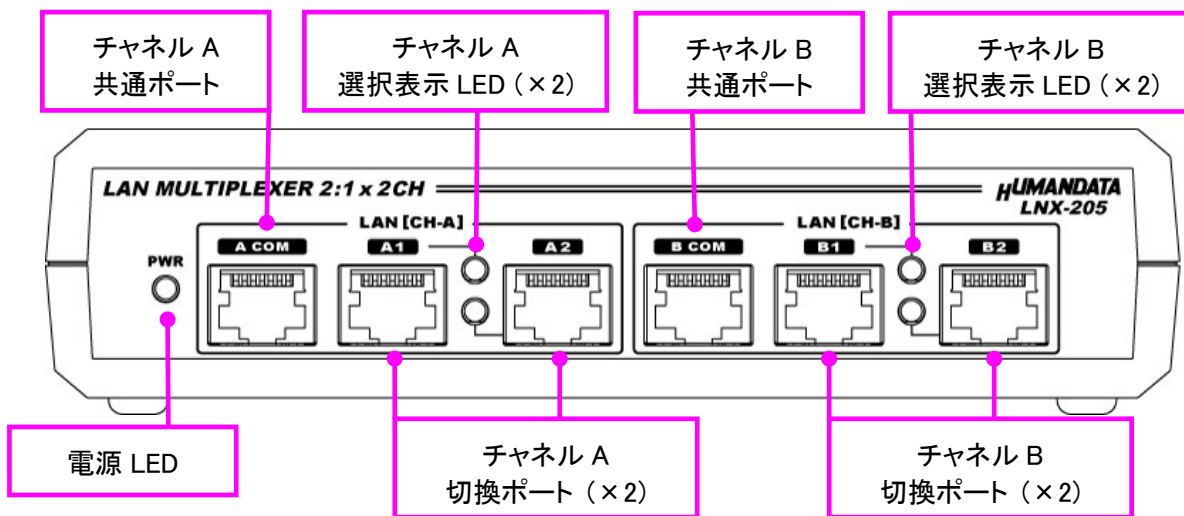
チャネル A
共通ポート

チャネル A
選択表示 LED（×2）

チャネル B
共通ポート

チャネル B
選択表示 LED（×2）

LAN MULTIPLEXER 2:1 x 2CH

HUMANDATA
LNX-205

LAN [CH-A]

LAN [CH-B]

PWR

A COM

A1

A2

B COM

B1

B2

電源 LED

チャネル A
切換ポート（×2）

チャネル B
切換ポート（×2）